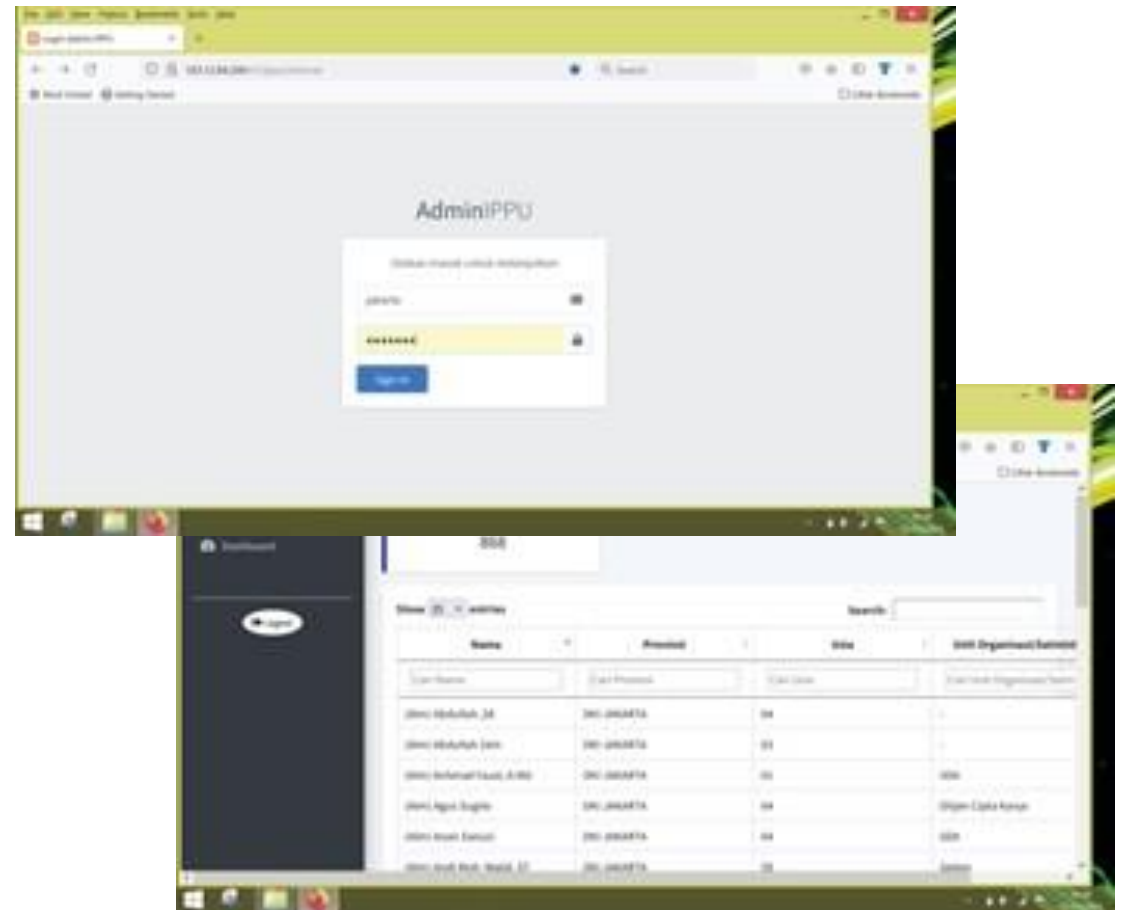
AdminIPPU

Silakan masuk untuk melanjutkan

jakarta

••••••••

Sign In

Dashboard

858

Logout

Show 25 entries

Search:

| Nama | Provinsi | Usia | Unit Organisasi/Satminkal |
|---|---|---|---|
| Cari Nama | Cari Provinsi | Cari Usia | Cari Unit Organisasi/Satminkal |
| (Alm) Abdullah_58 | DKI JAKARTA | 64 | - |
| (Alm) Abdullah Zein | DKI JAKARTA | 83 | - |
| (Alm) Achmad Fauzi, B.BSC | DKI JAKARTA | 81 | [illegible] |
| (Alm) Agus Sugito | DKI JAKARTA | 64 | Ditjen Cipta Karya |
| (Alm) Ahsan Samuri | DKI JAKARTA | 64 | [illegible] |
| (Alm) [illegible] | DKI JAKARTA | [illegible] | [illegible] |